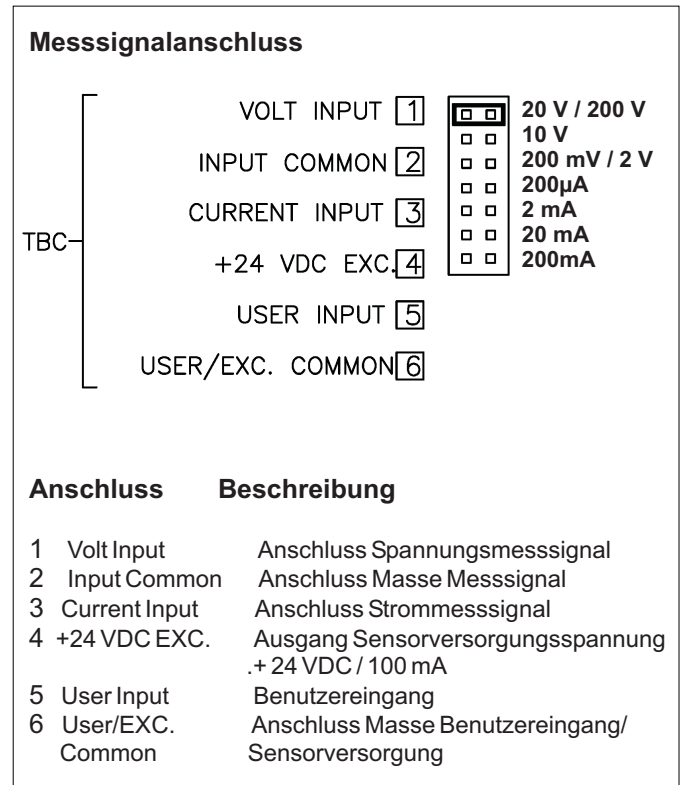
Messsignalanschluss

TBC

VOLT INPUT 1
INPUT COMMON 2
CURRENT INPUT 3
+24 VDC EXC. 4
USER INPUT 5
USER/EXC. COMMON 6

20 V / 200 V
10 V
200 mV / 2 V
200µA
2 mA
20 mA
200mA

| Anschluss | | Beschreibung |
|---|---|---|
| 1 | Volt Input | Anschluss Spannungsmesssignal |
| 2 | Input Common | Anschluss Masse Messsignal |
| 3 | Current Input | Anschluss Strommesssignal |
| 4 | +24 VDC EXC. | Ausgang Sensorversorgungsspannung .+ 24 VDC / 100 mA |
| 5 | User Input | Benutzereingang |
| 6 | User/EXC. Common | Anschluss Masse Benutzereingang/ Sensorversorgung |